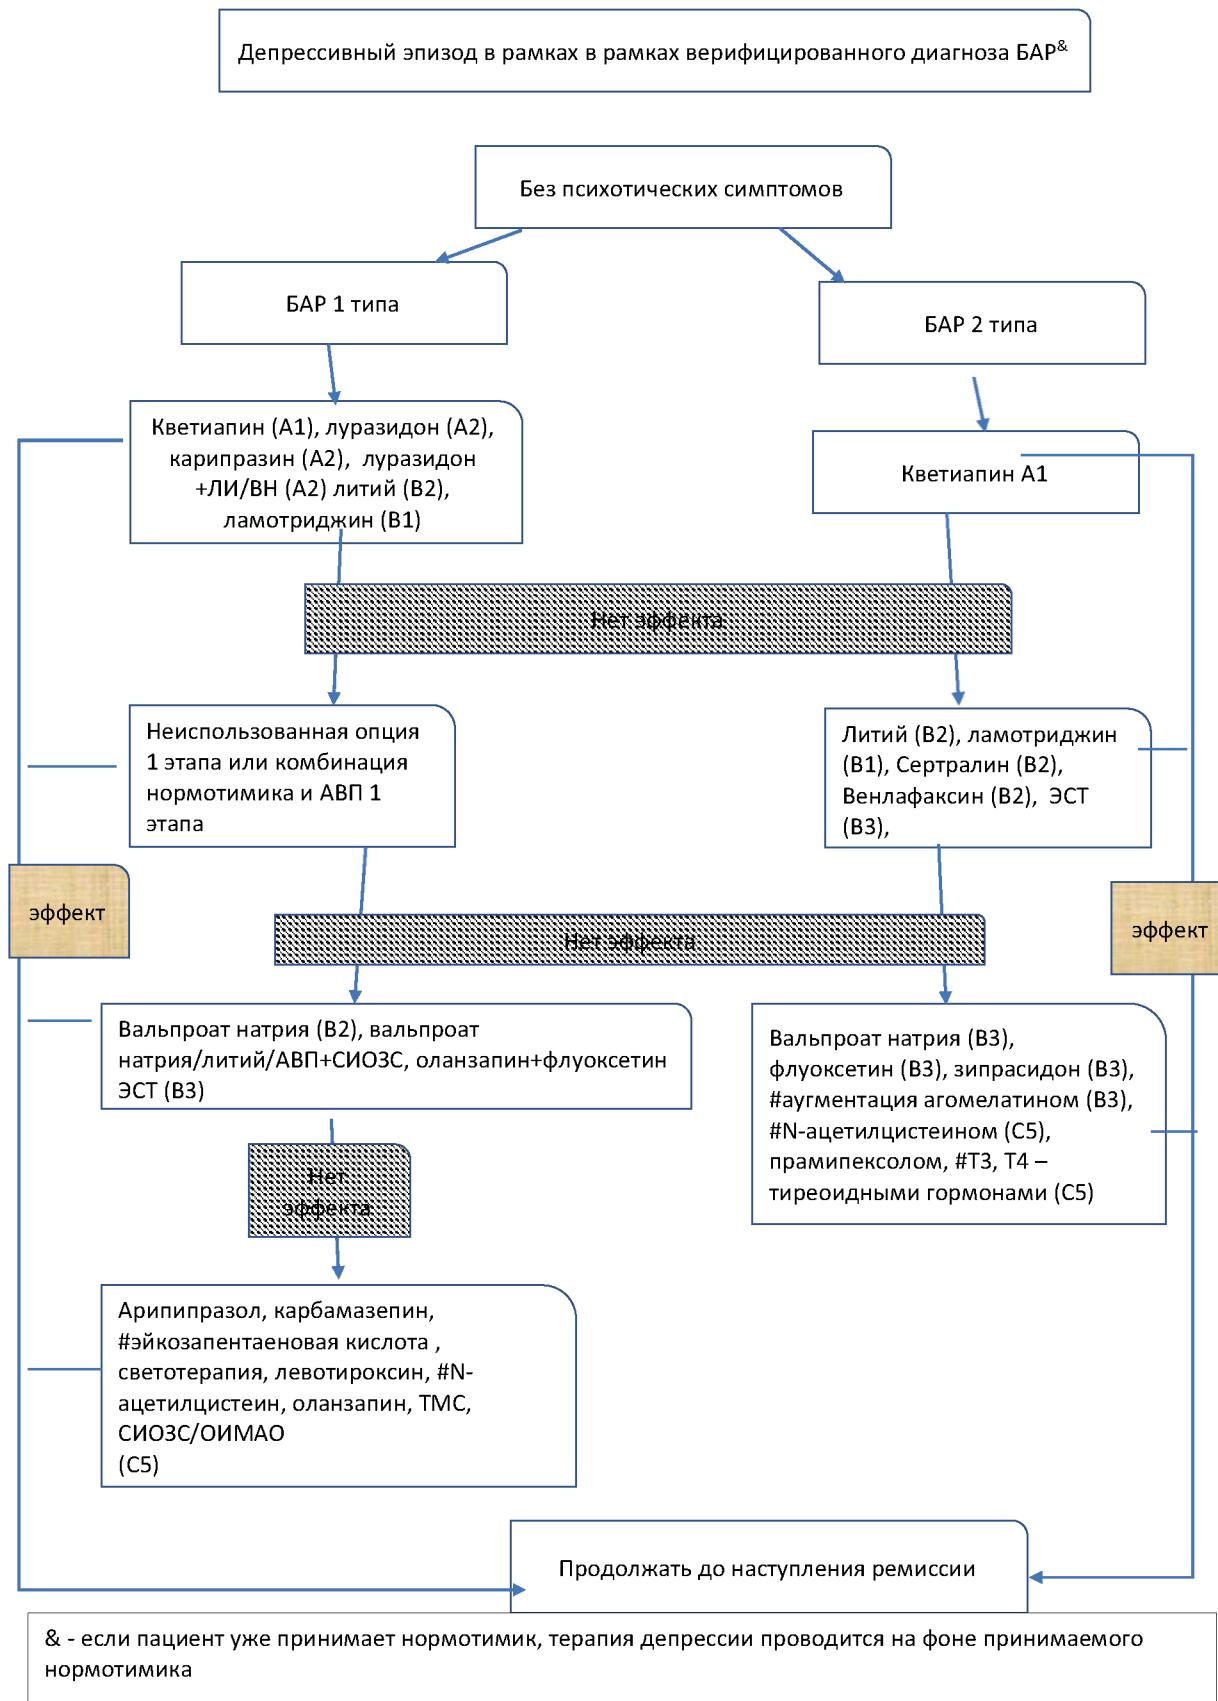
Депрессивный эпизод в рамках в рамках верифицированного диагноза БАР$^{\&}$

Без психотических симптомов

БАР 1 типа

БАР 2 типа

Кветиапин (А1), луразидон (А2), карипразин (А2), луразидон +ЛИ/ВН (А2) литий (В2), ламотриджин (В1)

Кветиапин А1

Нет эффекта

Неиспользованная опция 1 этапа или комбинация нормотимика и АВП 1 этапа

Литий (В2), ламотриджин (В1), Сертралин (В2), Венлафаксин (В2), ЭСТ (В3),

эффект

эффект

Нет эффекта

Вальпроат натрия (В2), вальпроат натрия/литий/АВП+СИОЗС, оланзапин+флуоксетин ЭСТ (В3)

Вальпроат натрия (В3), флуоксетин (В3), зипрасидон (В3), #аугментация агомелатином (В3), #N-ацетилцистеином (С5), прамипексолом, #Т3, Т4 – тиреоидными гормонами (С5)

Нет эффекта

Арипипразол, карбамазепин, #эйкозапентаеновая кислота , светотерапия, левотироксин, #N-ацетилцистеин, оланзапин, ТМС, СИОЗС/ОИМАО (С5)

Продолжать до наступления ремиссии

& - если пациент уже принимает нормотимик, терапия депрессии проводится на фоне принимаемого нормотимика